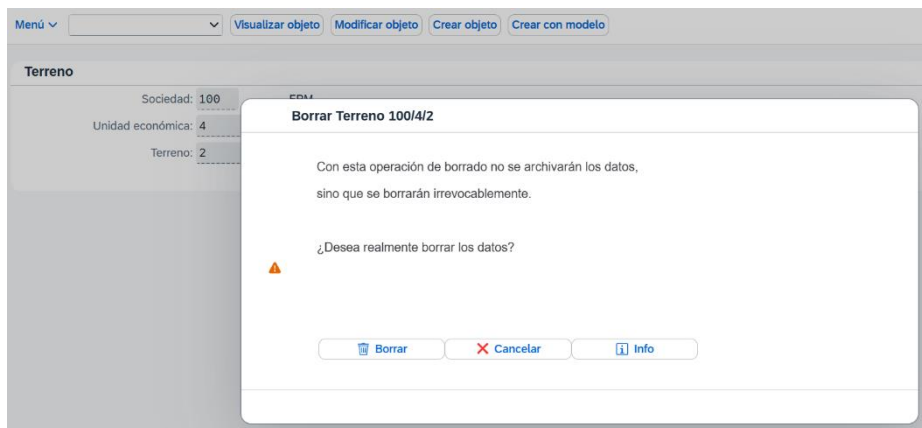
Menú ∨ Visualizar objeto Modificar objeto Crear objeto Crear con modelo

Terreno

Sociedad: 100
Unidad económica: 4
Terreno: 2

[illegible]

Borrar Terreno 100/4/2

Con esta operación de borrado no se archivarán los datos,

sino que se borrarán irrevocablemente.

¿Desea realmente borrar los datos?

Borrar Cancelar Info